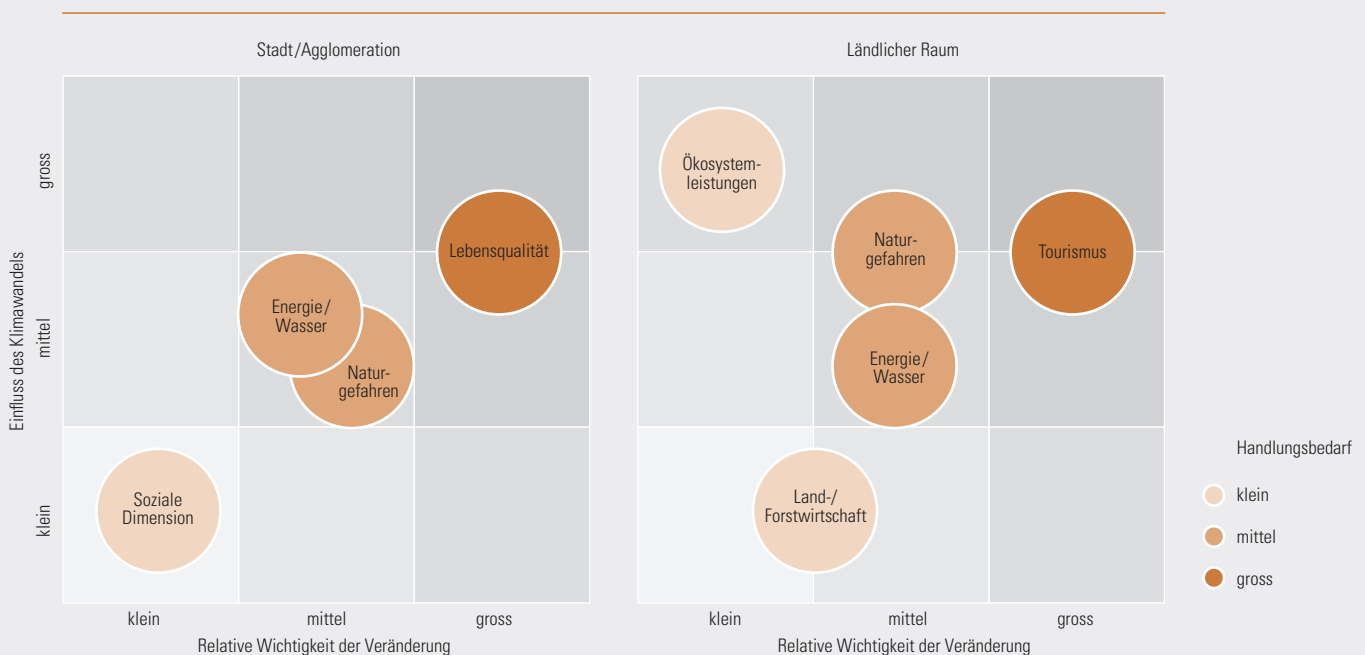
Stadt/Agglomeration

Einfluss des Klimawandels

gross

mittel

klein

Lebensqualität

Energie/ Wasser

Naturgefahren

Soziale Dimension

klein

mittel

gross

Relative Wichtigkeit der Veränderung

Ländlicher Raum

Ökosystemleistungen

Naturgefahren

Tourismus

Energie/ Wasser

Land-/ Forstwirtschaft

klein

mittel

gross

Relative Wichtigkeit der Veränderung

Handlungsbedarf

klein

mittel

gross